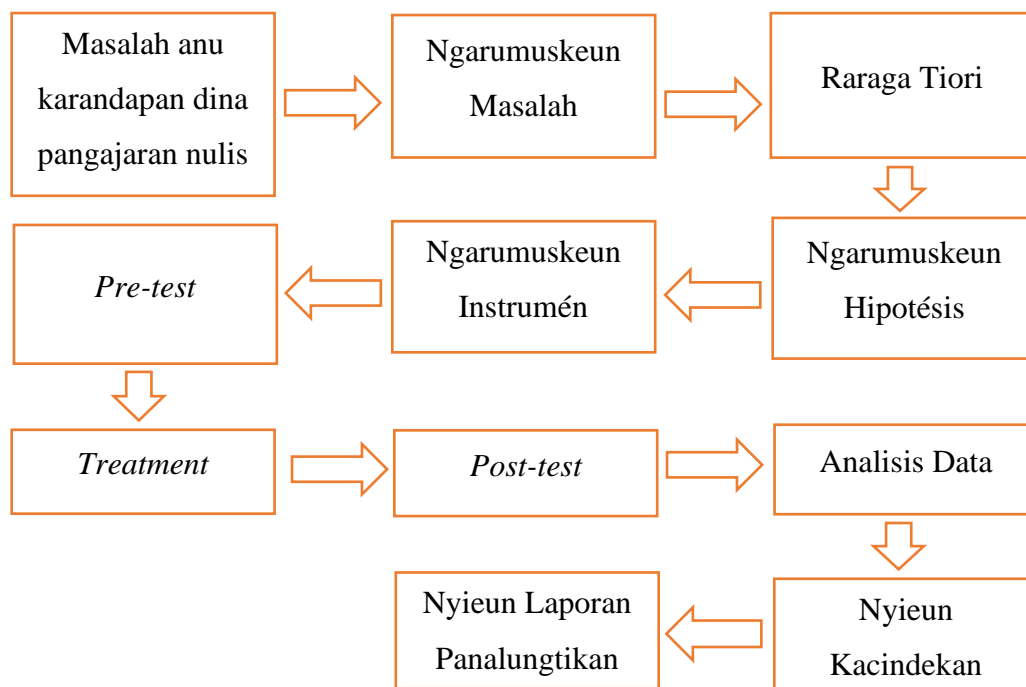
Masalah anu karandapan dina pangajaran nulis

Ngarumuskeun Masalah

Raraga Tiori

Ngarumuskeun Hipotésis

Ngarumuskeun Instrumén

*Pre-test*

*Treatment*

*Post-test*

Analisis Data

Nyieun Kacindekan

Nyieun Laporan Panalungtikan